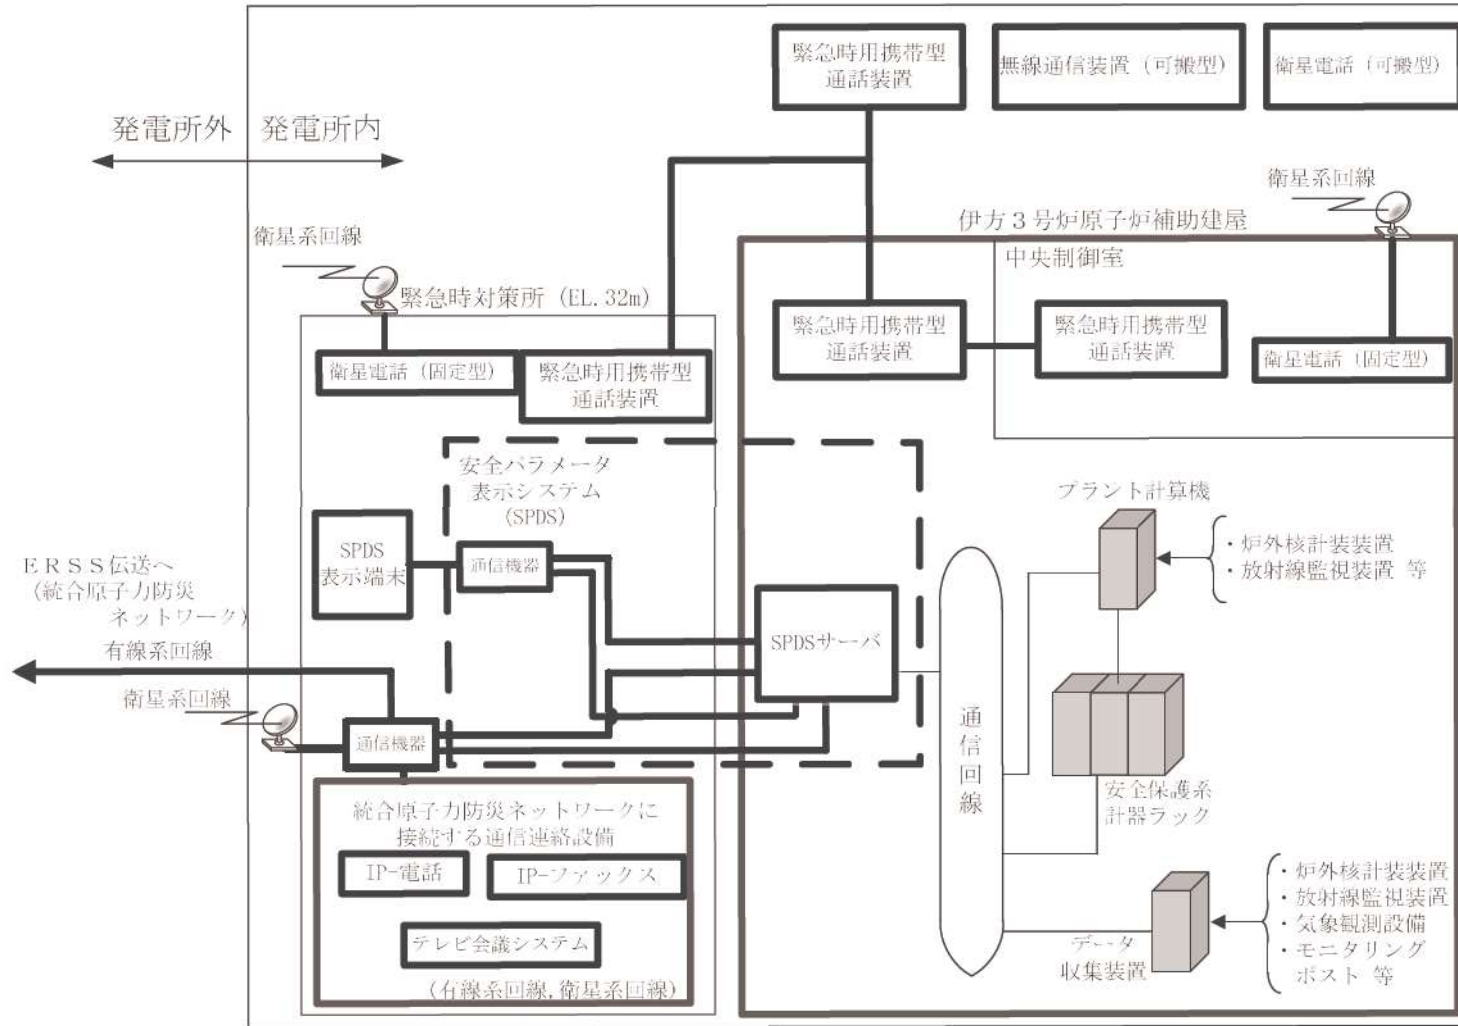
緊急時用携帯型通話装置

無線通信装置（可搬型）

衛星電話（可搬型）

発電所外　発電所内

衛星系回線

伊方３号炉原子炉補助建屋

衛星系回線

中央制御室

緊急時対策所（EL. 32m）

緊急時用携帯型通話装置

緊急時用携帯型通話装置

衛星電話（固定型）

緊急時用携帯型通話装置

衛星電話（固定型）

安全パラメータ表示システム（SPDS）

プラント計算機

SPDS表示端末

通信機器

・炉外核計装装置
・放射線監視装置 等

ＥＲＳＳ伝送へ（統合原子力防災ネットワーク）

SPDSサーバ

有線系回線

衛星系回線

通信機器

通信回線

安全保護系計器ラック

統合原子力防災ネットワークに接続する通信連絡設備

IP-電話

IP-ファックス

テレビ会議システム

（有線系回線，衛星系回線）

データ収集装置

・炉外核計装装置
・放射線監視装置
・気象観測設備
・モニタリングポスト 等